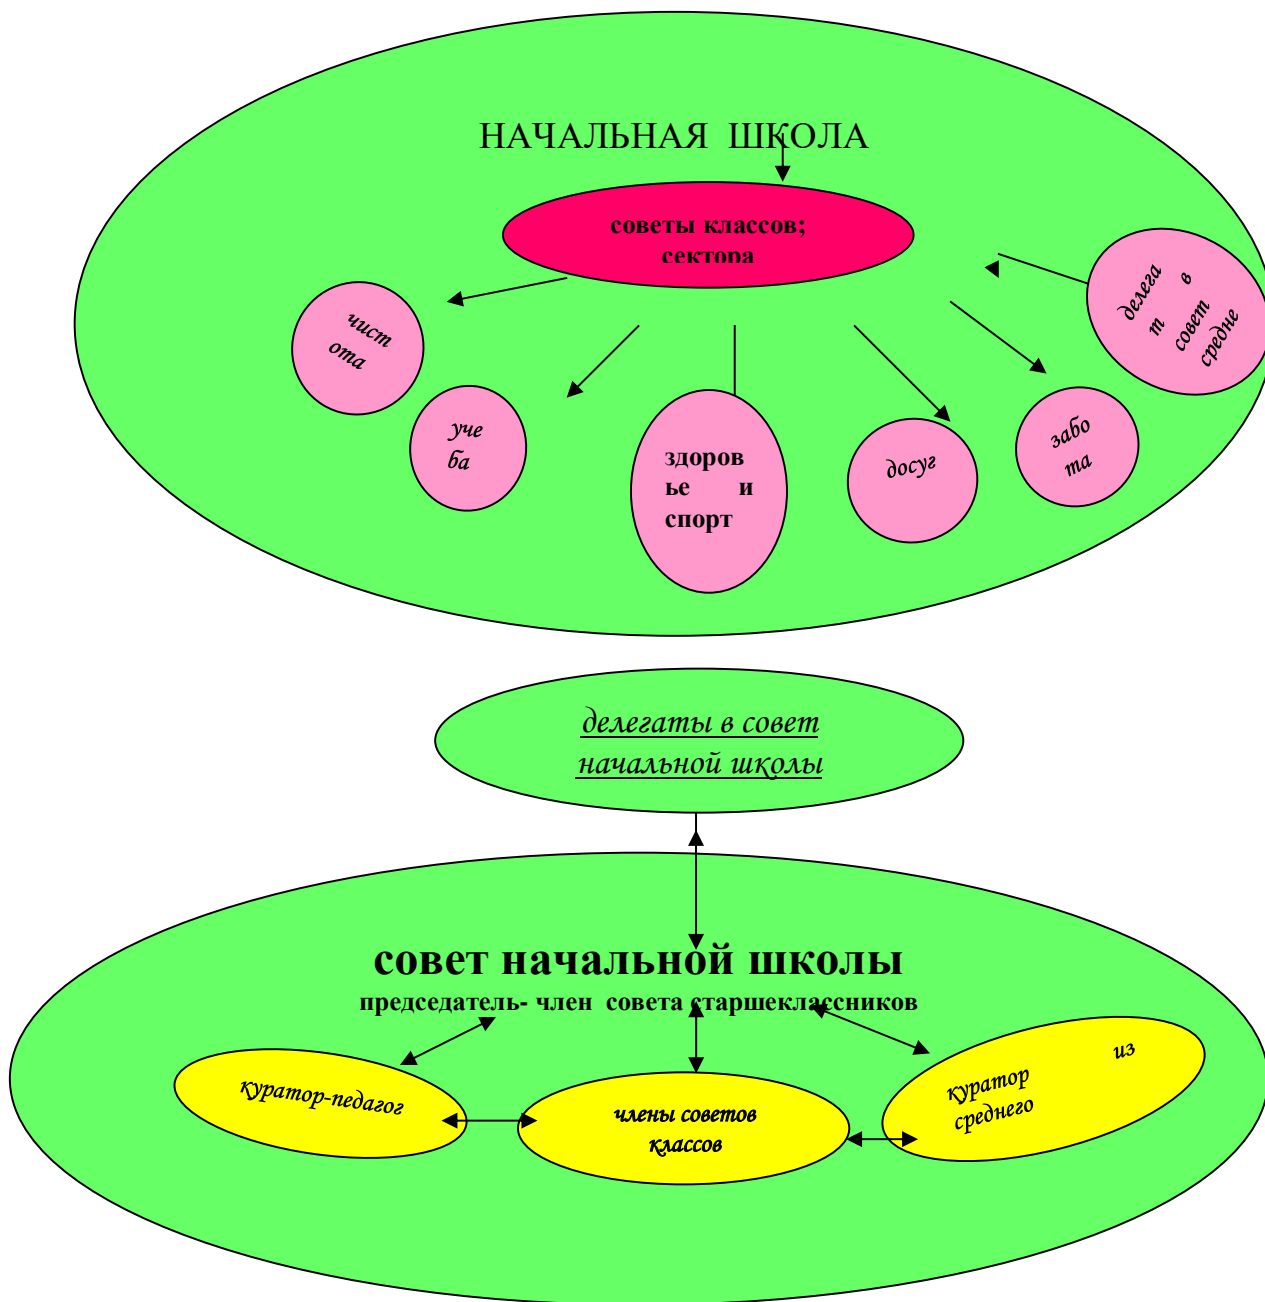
НАЧАЛЬНАЯ ШКОЛА

советы классов; сектора

чист ота

уче ба

здоровье и спорт

досуг

забо та

делега т в совет средне

делегаты в совет начальной школы

совет начальной школы

председатель- член совета старшеклассников

куратор-педагог

члены советов классов

куратор из среднего